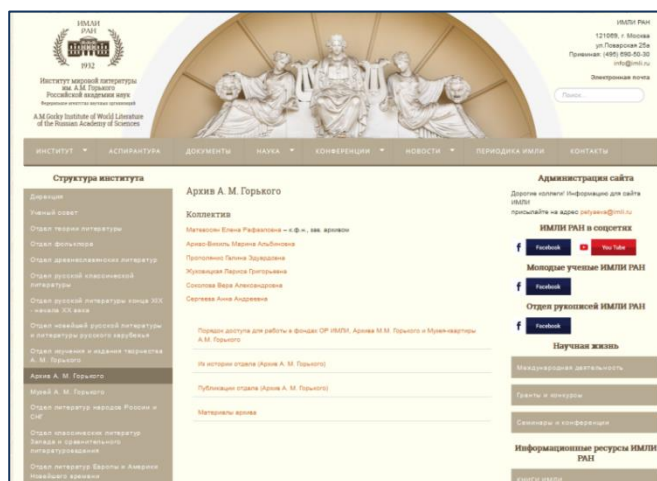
ИМЛИ РАН

1932

Институт мировой литературы им. А.М. Горького Российской академии наук

Федеральное агентство научных организаций

A.M.Gorky Institute of World Literature of the Russian Academy of Sciences

ИМЛИ РАН

121069, г. Москва ул.Поварская 25а Приемная: (495) 690-50-30 info@imli.ru

Электронная почта

Поиск...

ИНСТИТУТ ▼ АСПИРАНТУРА ДОКУМЕНТЫ НАУКА ▼ КОНФЕРЕНЦИИ ▼ НОВОСТИ ▼ ПЕРИОДИКА ИМЛИ КОНТАКТЫ

Структура института

Дирекция

Ученый совет

Отдел теории литературы

Отдел фольклора

Отдел древнеславянских литератур

Отдел русской классической литературы

Отдел русской литературы конца XIX - начала XX века

Отдел новейшей русской литературы и литературы русского зарубежья

Отдел изучения и издания творчества А. М. Горького

Архив А. М. Горького

Музей А. М. Горького

Отдел литератур народов России и СНГ

Отдел классических литератур Запада и сравнительного литературоведения

Отдел литератур Европы и Америки Новейшего времени

Архив А. М. Горького

Коллектив

Матевосян Елена Рафаэловна – к.ф.н., зав. архивом

Арико-Вехиль Марина Альбиновна

Протопопова Галина Эдуардовна

Жуховицкая Лариса Григорьевна

Соколова Вера Александровна

Сергеева Анна Андреевна

Порядок доступа для работы в фондах ОР ИМЛИ, Архива М.М. Горького и Музея-квартиры А.М. Горького

Из истории отдела (Архив А. М. Горького)

Публикации отдела (Архив А. М. Горького)

Материалы архива

Администрация сайта

Дорогие коллеги! Информацию для сайта ИМЛИ присылайте на адрес pelyaeva@imli.ru

ИМЛИ РАН в соцсетях

Facebook

YouTube

Молодые ученые ИМЛИ РАН

Facebook

Отдел рукописей ИМЛИ РАН

Facebook

Научная жизнь

Международная деятельность

Гранты и конкурсы

Семинары и конференции

Информационные ресурсы ИМЛИ РАН

Книги ИМЛИ